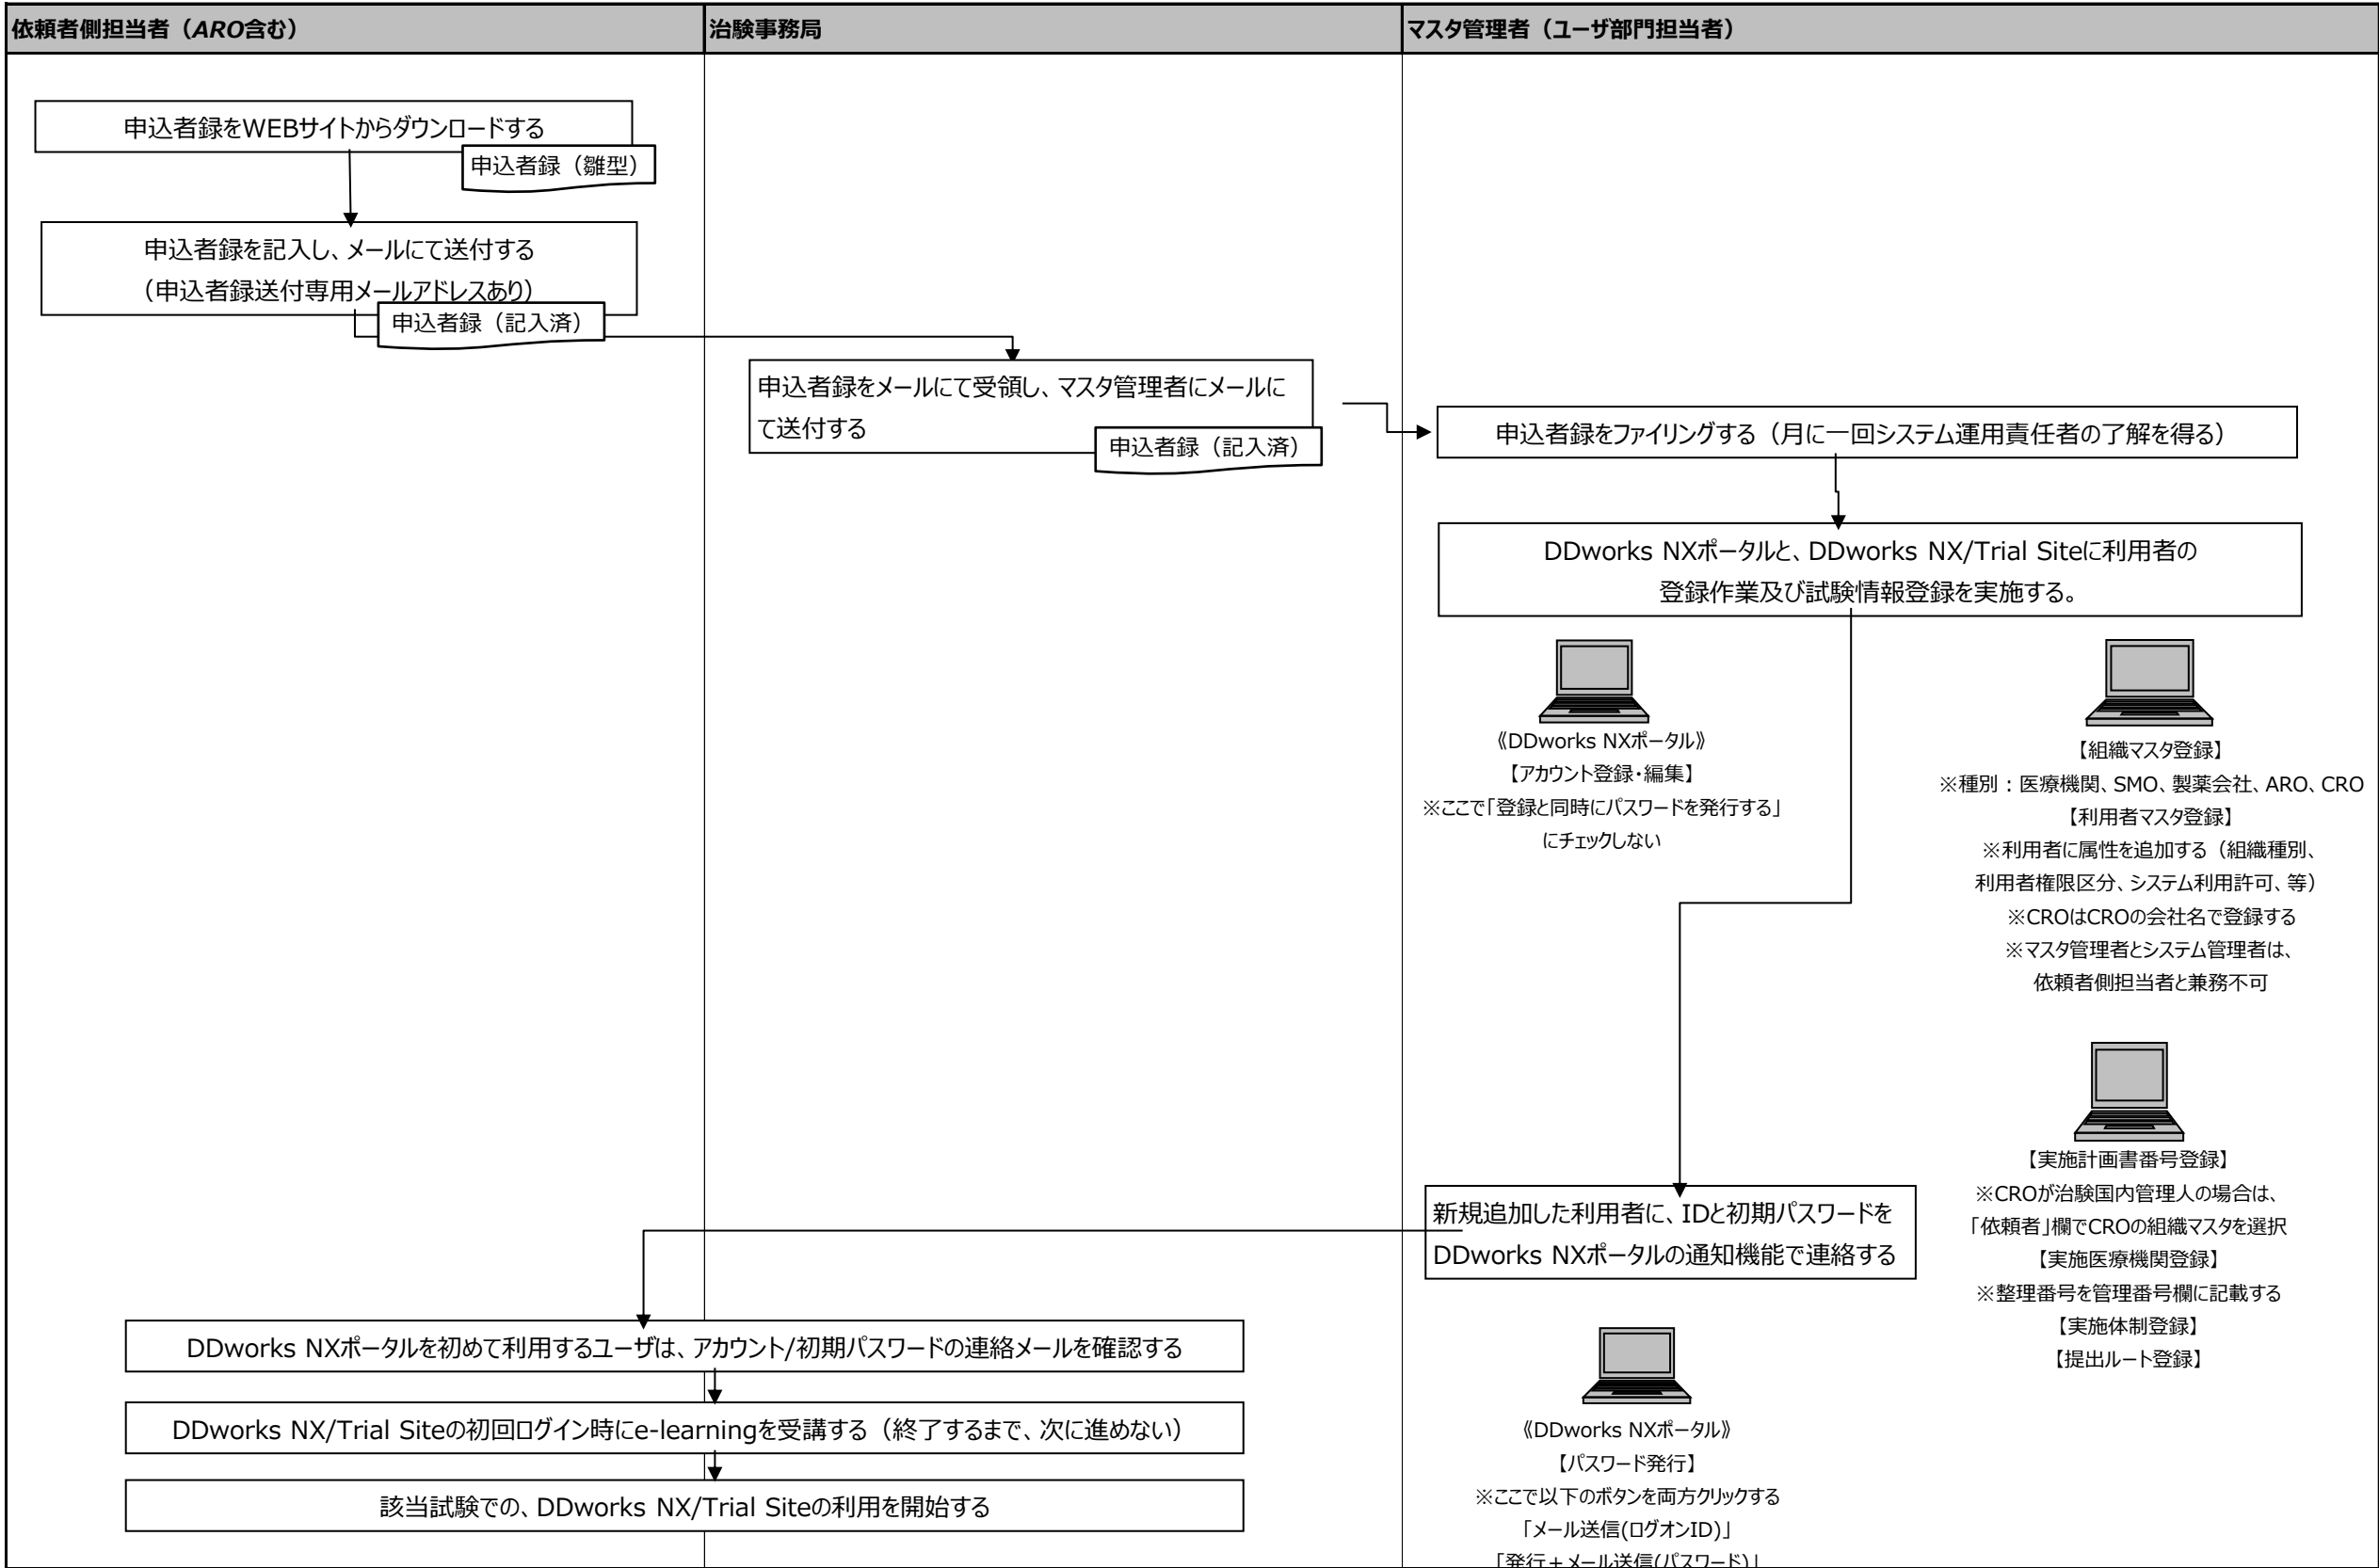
| 依頼者側担当者（ARO含む） | 治験事務局 | マスタ管理者（ユーザ部門担当者） |
|---|---|---|

申込者録をWEBサイトからダウンロードする

申込者録（雛型）

申込者録を記入し、メールにて送付する
（申込者録送付専用メールアドレスあり）

申込者録（記入済）

申込者録をメールにて受領し、マスタ管理者にメールにて送付する

申込者録（記入済）

申込者録をファイリングする（月に一回システム運用責任者の了解を得る）

DDworks NXポータルと、DDworks NX/Trial Siteに利用者の登録作業及び試験情報登録を実施する。

《DDworks NXポータル》
【アカウント登録・編集】
※ここで「登録と同時にパスワードを発行する」にチェックしない

【組織マスタ登録】
※種別：医療機関、SMO、製薬会社、ARO、CRO
【利用者マスタ登録】
※利用者に属性を追加する（組織種別、利用者権限区分、システム利用許可、等）
※CROはCROの会社名で登録する
※マスタ管理者とシステム管理者は、依頼者側担当者と兼務不可

【実施計画書番号登録】
※CROが治験国内管理人の場合は、「依頼者」欄でCROの組織マスタを選択
【実施医療機関登録】
※整理番号を管理番号欄に記載する
【実施体制登録】
【提出ルート登録】

新規追加した利用者に、IDと初期パスワードをDDworks NXポータルの通知機能で連絡する

DDworks NXポータルを初めて利用するユーザは、アカウント/初期パスワードの連絡メールを確認する

DDworks NX/Trial Siteの初回ログイン時にe-learningを受講する（終了するまで、次に進めない）

該当試験での、DDworks NX/Trial Siteの利用を開始する

《DDworks NXポータル》
【パスワード発行】
※ここで以下のボタンを両方クリックする
「メール送信(ログオンID)」
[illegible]